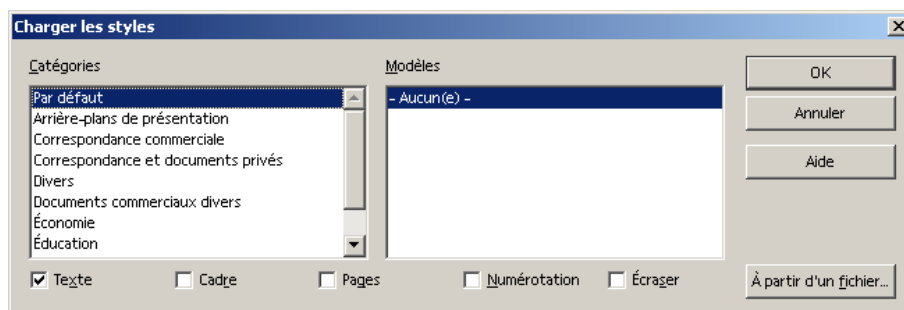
Charger les styles

Catégories

Par défaut
Arrière-plans de présentation
Correspondance commerciale
Correspondance et documents privés
Divers
Documents commerciaux divers
Économie
Éducation

Modèles

- Aucun(e) -

OK

Annuler

Aide

Texte

Cadre

Pages

Numérotation

Écraser

À partir d'un fichier...